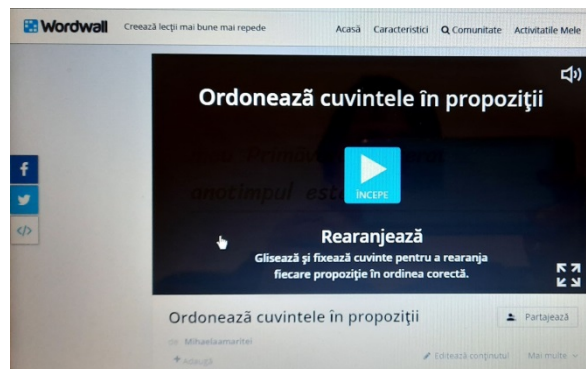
Wordwall Creează lecţii mai bune mai repede Acasă Caracteristici Comunitate Activitatile Mele

Ordonează cuvintele în propoziţii

Primăv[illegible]

anotimpul est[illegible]

ÎNCEPE

Rearanjează

Glisează şi fixează cuvinte pentru a rearanja fiecare propoziţie în ordinea corectă.

Ordonează cuvintele în propoziţii

Partajează

Mihaelaamaritei

Adaugă

Editează conţinutul

Mai multe